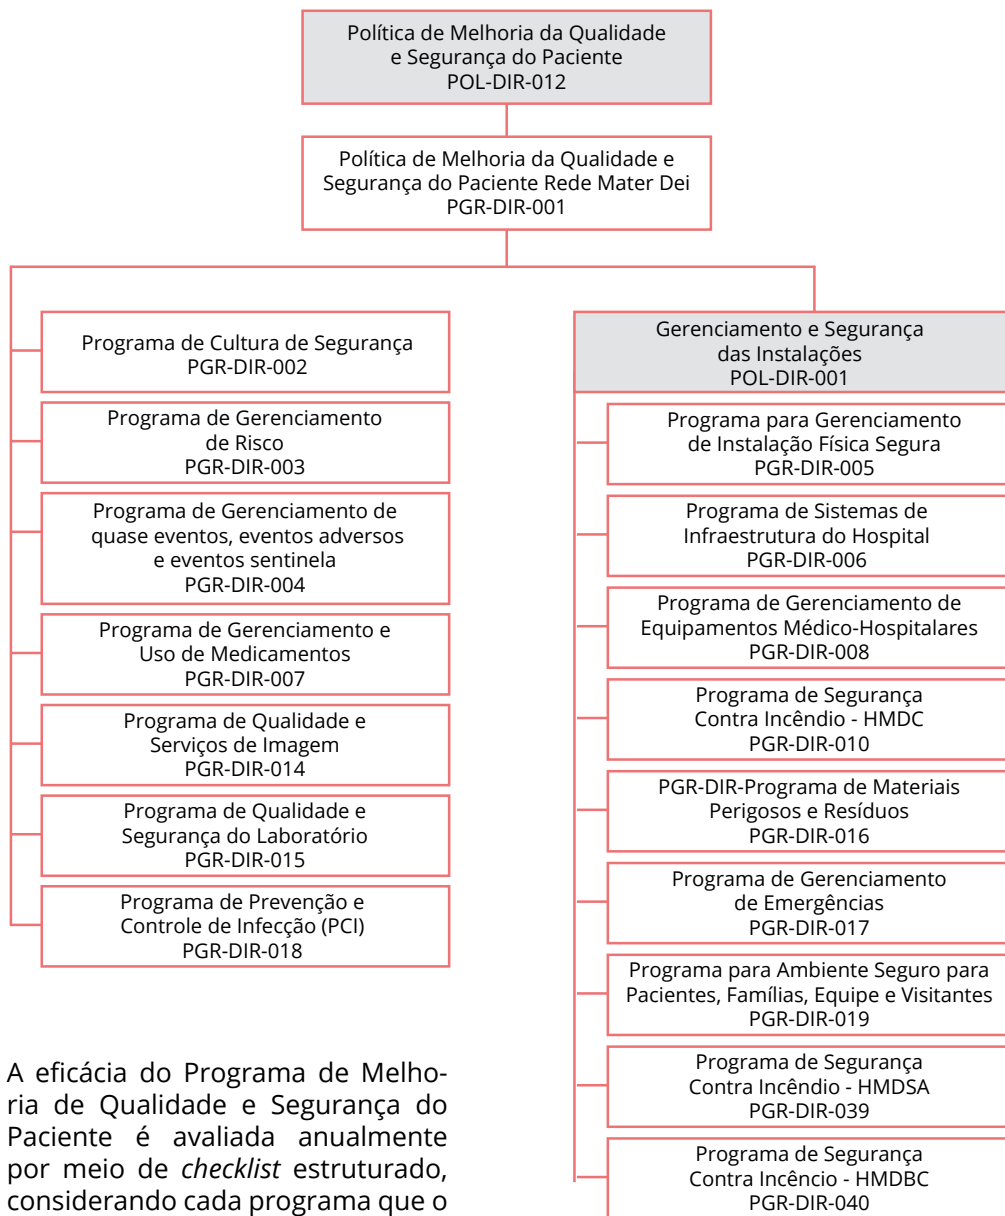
Política de Melhoria da Qualidade e Segurança do Paciente
POL-DIR-012

Política de Melhoria da Qualidade e Segurança do Paciente Rede Mater Dei
PGR-DIR-001

Programa de Cultura de Segurança
PGR-DIR-002

Programa de Gerenciamento de Risco
PGR-DIR-003

Programa de Gerenciamento de quase eventos, eventos adversos e eventos sentinela
PGR-DIR-004

Programa de Gerenciamento e Uso de Medicamentos
PGR-DIR-007

Programa de Qualidade e Serviços de Imagem
PGR-DIR-014

Programa de Qualidade e Segurança do Laboratório
PGR-DIR-015

Programa de Prevenção e Controle de Infecção (PCI)
PGR-DIR-018

Gerenciamento e Segurança das Instalações
POL-DIR-001

Programa para Gerenciamento de Instalação Física Segura
PGR-DIR-005

Programa de Sistemas de Infraestrutura do Hospital
PGR-DIR-006

Programa de Gerenciamento de Equipamentos Médico-Hospitalares
PGR-DIR-008

Programa de Segurança Contra Incêndio - HMDC
PGR-DIR-010

PGR-DIR-Programa de Materiais Perigosos e Resíduos
PGR-DIR-016

Programa de Gerenciamento de Emergências
PGR-DIR-017

Programa para Ambiente Seguro para Pacientes, Famílias, Equipe e Visitantes
PGR-DIR-019

Programa de Segurança Contra Incêndio - HMDSA
PGR-DIR-039

Programa de Segurança Contra Incêncio - HMDBC
PGR-DIR-040

A eficácia do Programa de Melhoria de Qualidade e Segurança do Paciente é avaliada anualmente por meio de checklist estruturado, considerando cada programa que o